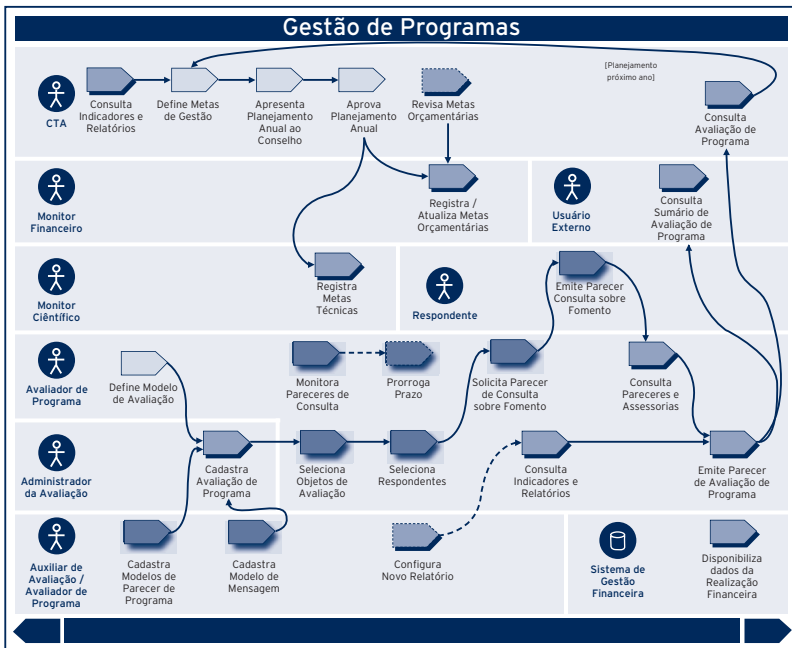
Gestão de Programas

CTA

Consulta Indicadores e Relatórios

Define Metas de Gestão

Apresenta Planejamento Anual ao Conselho

Aprova Planejamento Anual

Revisa Metas Orçamentárias

[Planejamento próximo ano]

Consulta Avaliação de Programa

Monitor Financeiro

Registra / Atualiza Metas Orçamentárias

Usuário Externo

Consulta Sumário de Avaliação de Programa

Monitor Científico

Registra Metas Técnicas

Respondente

Emite Parecer Consulta sobre Fomento

Avaliador de Programa

Define Modelo de Avaliação

Monitora Pareceres de Consulta

Prorroga Prazo

Solicita Parecer de Consulta sobre Fomento

Consulta Pareceres e Assessorias

Administrador da Avaliação

Cadastra Avaliação de Programa

Seleciona Objetos de Avaliação

Seleciona Respondentes

Consulta Indicadores e Relatórios

Emite Parecer de Avaliação de Programa

Auxiliar de Avaliação / Avaliador de Programa

Cadastra Modelos de Parecer de Programa

Cadastra Modelo de Mensagem

Configura Novo Relatório

Sistema de Gestão Financeira

Disponibiliza dados da Realização Financeira